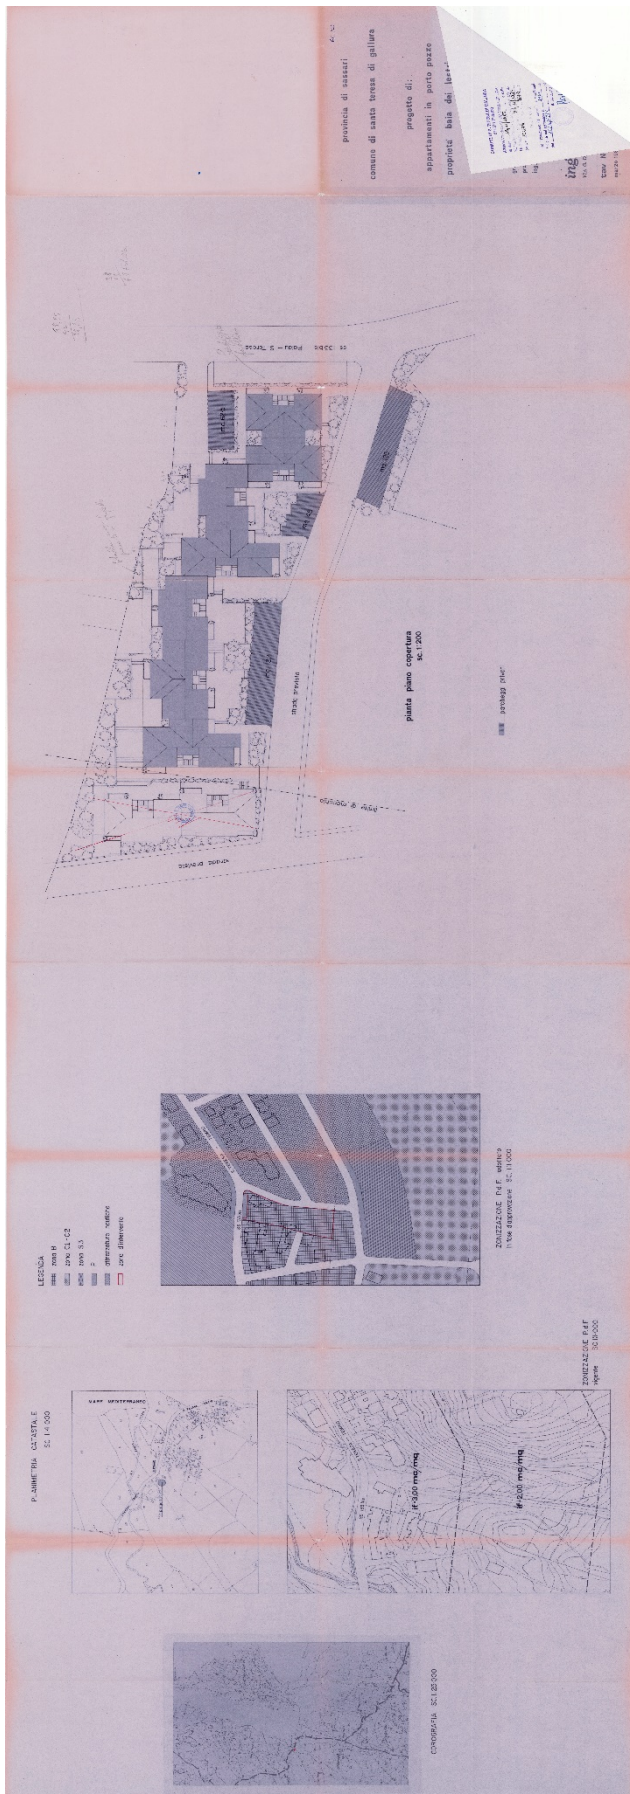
provincia di sassari

comune di santa teresa di gallura

progetto di:

appartamenti in porto pozzo

proprieta' baia dei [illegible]

ing

pianta piano copertura
sc.1:200

parcheggi privati

strada privata

strada privata

PLANIMETRIA CATASTALE
SC.1:4.000

LEGENDA
zona H
zona C1 - C2
zona S3
F
dimensioni viabilita'
zone di intervento

ZONIZZAZIONE P.d.F. vigente
P.d.f. disposizione SC.1:1000

ZONIZZAZIONE P.d.F.
vigente SC.1:5.000

If 3,00 mc/mq

If 2,00 mc/mq

COROGRAFIA SC.1:25.000